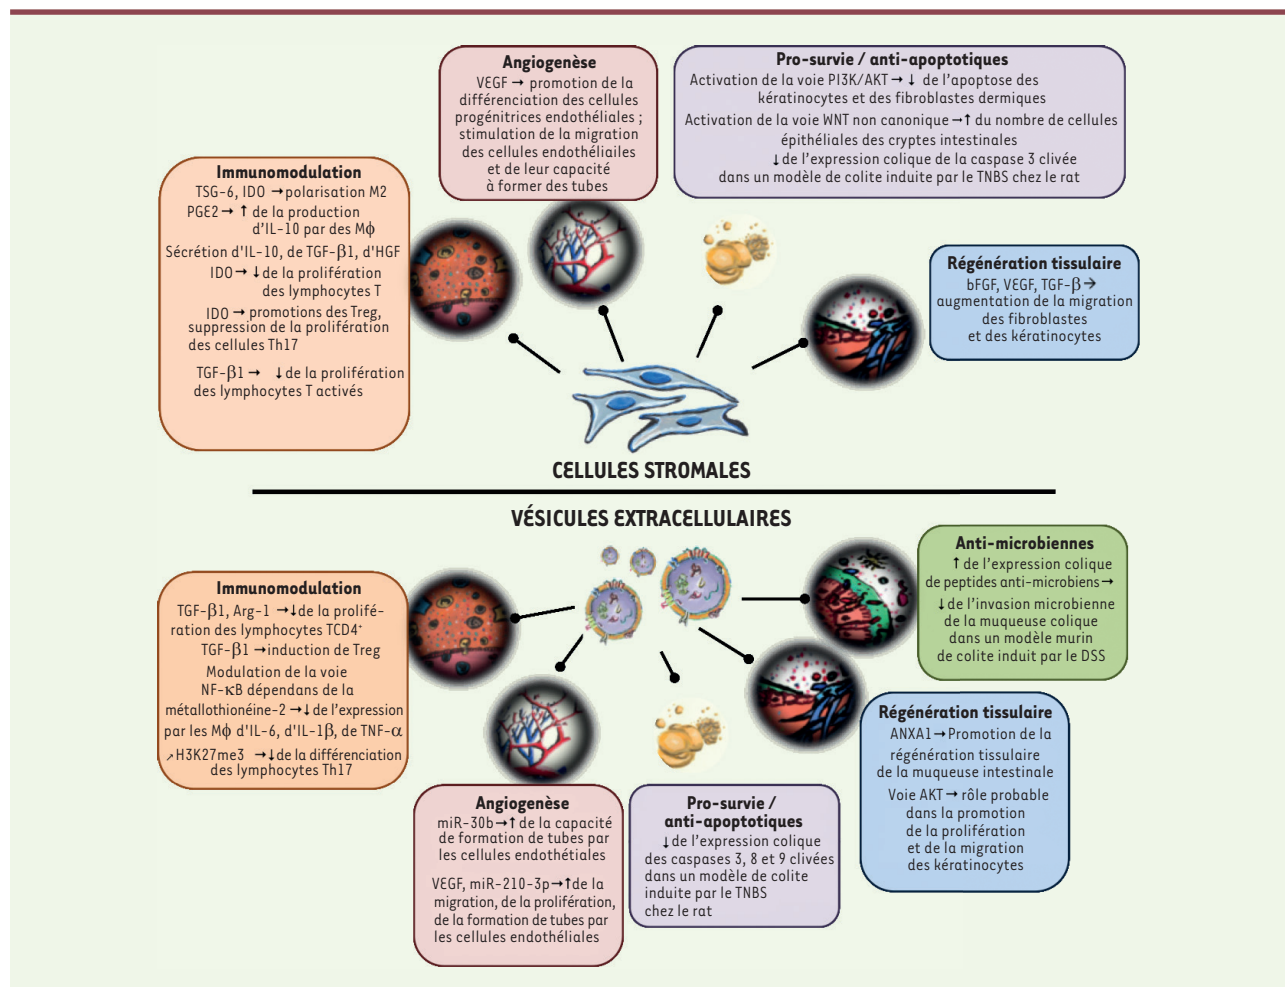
Angiogenèse
VEGF → promotion de la différenciation des cellules progénitrices endothéliales ; stimulation de la migration des cellules endothéliales et de leur capacité à former des tubes

Pro-survie / anti-apoptotiques
Activation de la voie PI3K/AKT → ↓ de l'apoptose des kératinocytes et des fibroblastes dermiques
Activation de la voie WNT non canonique → ↑ du nombre de cellules épithéliales des cryptes intestinales
↓ de l'expression colique de la caspase 3 clivée dans un modèle de colite induite par le TNBS chez le rat

Immunomodulation
TSG-6, IDO → polarisation M2
PGE2 → ↑ de la production d'IL-10 par des Mϕ
Sécrétion d'IL-10, de TGF-β1, d'HGF
IDO → ↓ de la prolifération des lymphocytes T
IDO → promotions des Treg, suppression de la prolifération des cellules Th17
TGF-β1 → ↓ de la prolifération des lymphocytes T activés

Régénération tissulaire
bFGF, VEGF, TGF-β → augmentation de la migration des fibroblastes et des kératinocytes

CELLULES STROMALES

VÉSICULES EXTRACELLULAIRES

Immunomodulation
TGF-β1, Arg-1 → ↓ de la prolifération des lymphocytes TCD4$^+$
TGF-β1 → induction de Treg
Modulation de la voie NF-κB dépendans de la métallothionéine-2 → ↓ de l'expression par les Mϕ d'IL-6, d'IL-1β, de TNF-α
↗ H3K27me3 → ↓ de la différenciation des lymphocytes Th17

Anti-microbiennes
↑ de l'expression colique de peptides anti-microbiens → ↓ de l'invasion microbienne de la muqueuse colique dans un modèle murin de colite induit par le DSS

Régénération tissulaire
ANXA1 → Promotion de la régénération tissulaire de la muqueuse intestinale
Voie AKT → rôle probable dans la promotion de la prolifération et de la migration des kératinocytes

Angiogenèse
miR-30b → ↑ de la capacité de formation de tubes par les cellules endothéliales
VEGF, miR-210-3p → ↑ de la migration, de la prolifération, de la formation de tubes par les cellules endothéliales

Pro-survie / anti-apoptotiques
↓ de l'expression colique des caspases 3, 8 et 9 clivées dans un modèle de colite induite par le TNBS chez le rat